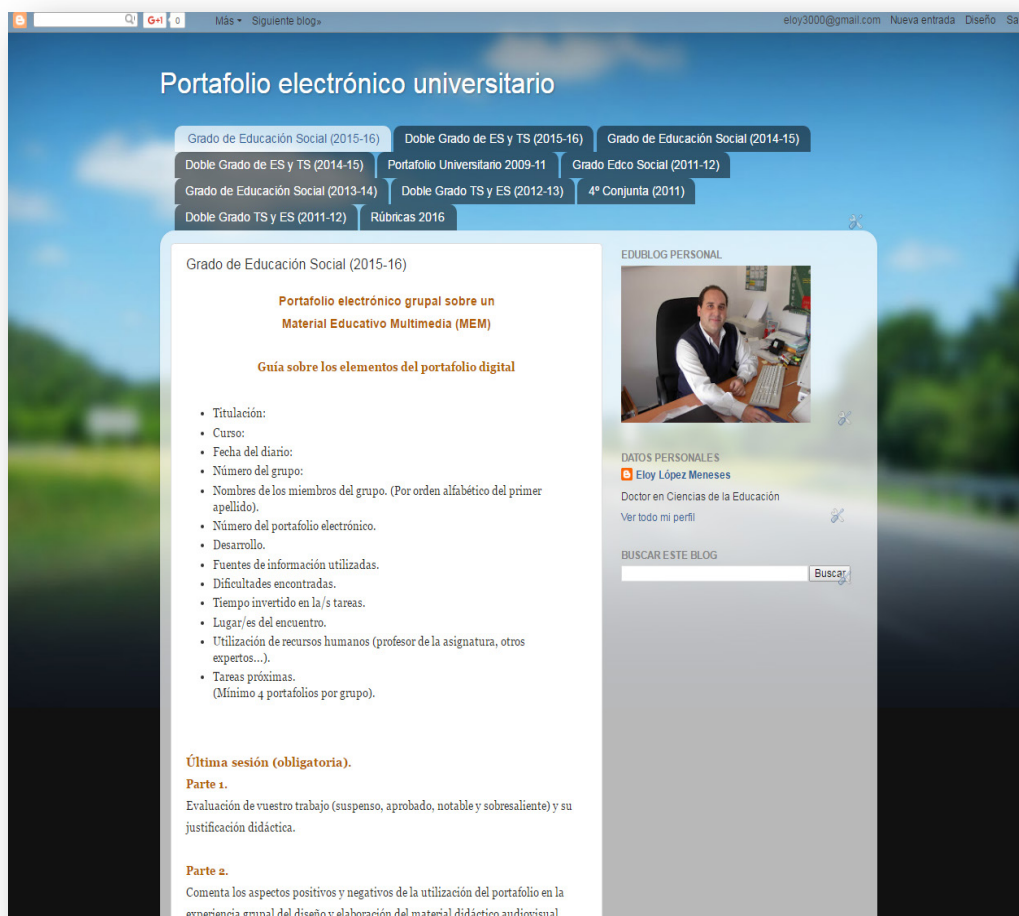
G+1 0 Más Siguiente blog»

eloy3000@gmail.com Nueva entrada Diseño Sa

Portafolio electrónico universitario

Grado de Educación Social (2015-16) | Doble Grado de ES y TS (2015-16) | Grado de Educación Social (2014-15) | Doble Grado de ES y TS (2014-15) | Portafolio Universitario 2009-11 | Grado Edco Social (2011-12) | Grado de Educación Social (2013-14) | Doble Grado TS y ES (2012-13) | 4º Conjunta (2011) | Doble Grado TS y ES (2011-12) | Rúbricas 2016

Grado de Educación Social (2015-16)

Portafolio electrónico grupal sobre un Material Educativo Multimedia (MEM)

Guía sobre los elementos del portafolio digital

- Titulación:
- Curso:
- Fecha del diario:
- Número del grupo:
- Nombres de los miembros del grupo. (Por orden alfabético del primer apellido).
- Número del portafolio electrónico.
- Desarrollo.
- Fuentes de información utilizadas.
- Dificultades encontradas.
- Tiempo invertido en la/s tareas.
- Lugar/es del encuentro.
- Utilización de recursos humanos (profesor de la asignatura, otros expertos...).
- Tareas próximas.
(Mínimo 4 portafolios por grupo).

Última sesión (obligatoria).
Parte 1.
Evaluación de vuestro trabajo (suspenso, aprobado, notable y sobresaliente) y su justificación didáctica.

Parte 2.
Comenta los aspectos positivos y negativos de la utilización del portafolio en la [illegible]

EDUBLOG PERSONAL

DATOS PERSONALES
Eloy López Meneses
Doctor en Ciencias de la Educación
Ver todo mi perfil

BUSCAR ESTE BLOG
Buscar